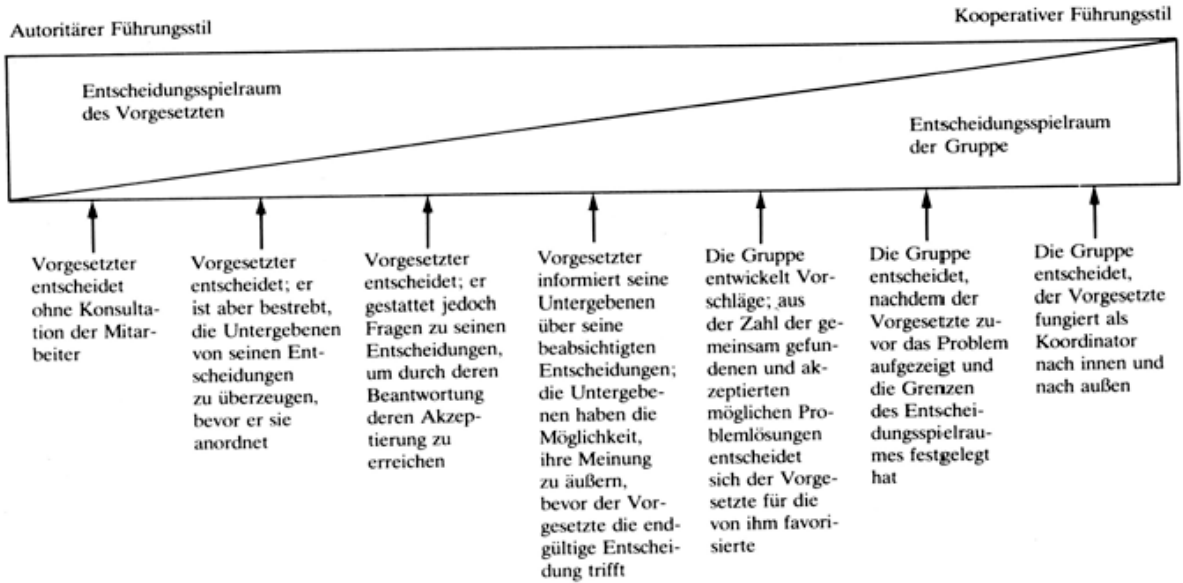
Autoritärer Führungsstil

Kooperativer Führungsstil

Entscheidungsspielraum des Vorgesetzten

Entscheidungsspielraum der Gruppe

Vorgesetzter entscheidet ohne Konsultation der Mitarbeiter

Vorgesetzter entscheidet; er ist aber bestrebt, die Untergebenen von seinen Entscheidungen zu überzeugen, bevor er sie anordnet

Vorgesetzter entscheidet; er gestattet jedoch Fragen zu seinen Entscheidungen, um durch deren Beantwortung deren Akzeptierung zu erreichen

Vorgesetzter informiert seine Untergebenen über seine beabsichtigten Entscheidungen; die Untergebenen haben die Möglichkeit, ihre Meinung zu äußern, bevor der Vorgesetzte die endgültige Entscheidung trifft

Die Gruppe entwickelt Vorschläge; aus der Zahl der gemeinsam gefundenen und akzeptierten möglichen Problemlösungen entscheidet sich der Vorgesetzte für die von ihm favorisierte

Die Gruppe entscheidet, nachdem der Vorgesetzte zuvor das Problem aufgezeigt und die Grenzen des Entscheidungsspielraumes festgelegt hat

Die Gruppe entscheidet, der Vorgesetzte fungiert als Koordinator nach innen und nach außen